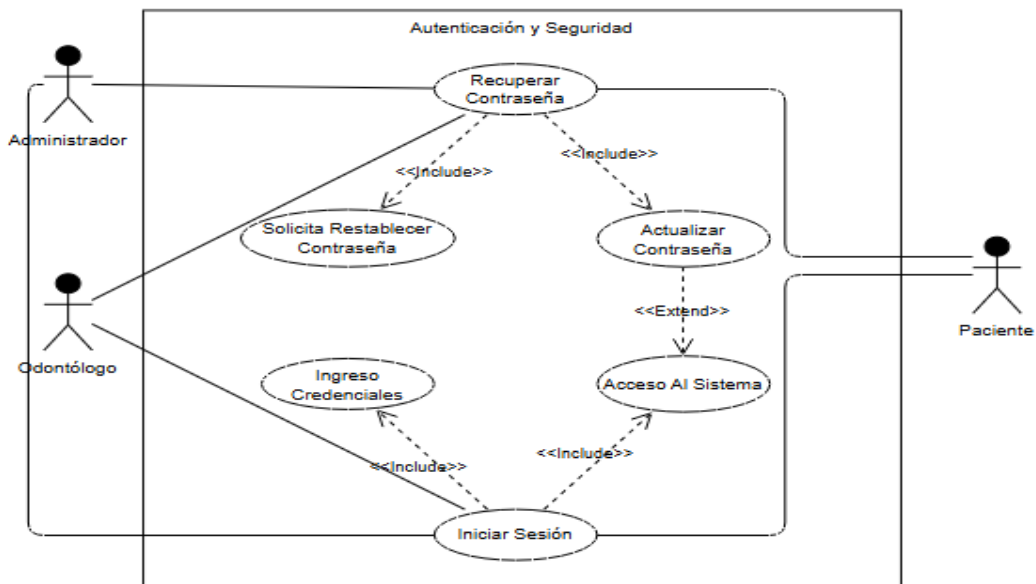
Autenticación y Seguridad

Administrador

Recuperar Contraseña

<<Include>>

<<Include>>

Solicita Restablecer Contraseña

Actualizar Contraseña

Odontólogo

<<Extend>>

Paciente

Ingreso Credenciales

Acceso Al Sistema

<<Include>>

<<Include>>

Iniciar Sesión